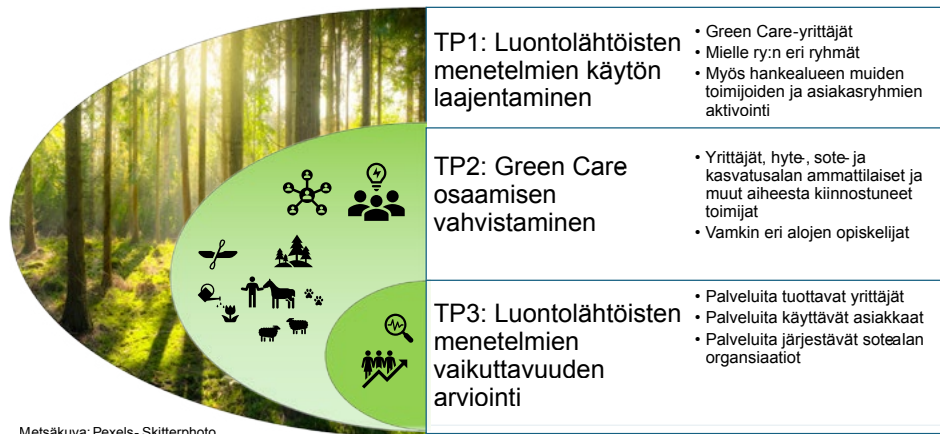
TP1: Luontolähtöisten menetelmien käytön laajentaminen

• Green Care-yrittäjät
• Mielle ry:n eri ryhmät
• Myös hankealueen muiden toimijoiden ja asiakasryhmien aktivointi

TP2: Green Care osaamisen vahvistaminen

• Yrittäjät, hyte-, sote- ja kasvatusalan ammattilaiset ja muut aiheesta kiinnostuneet toimijat
• Vamkin eri alojen opiskelijat

TP3: Luontolähtöisten menetelmien vaikuttavuuden arviointi

• Palveluita tuottavat yrittäjät
• Palveluita käyttävät asiakkaat
• Palveluita järjestävät sotealan organsiaatiot

Metsäkuva: Pexels- Skitterphoto